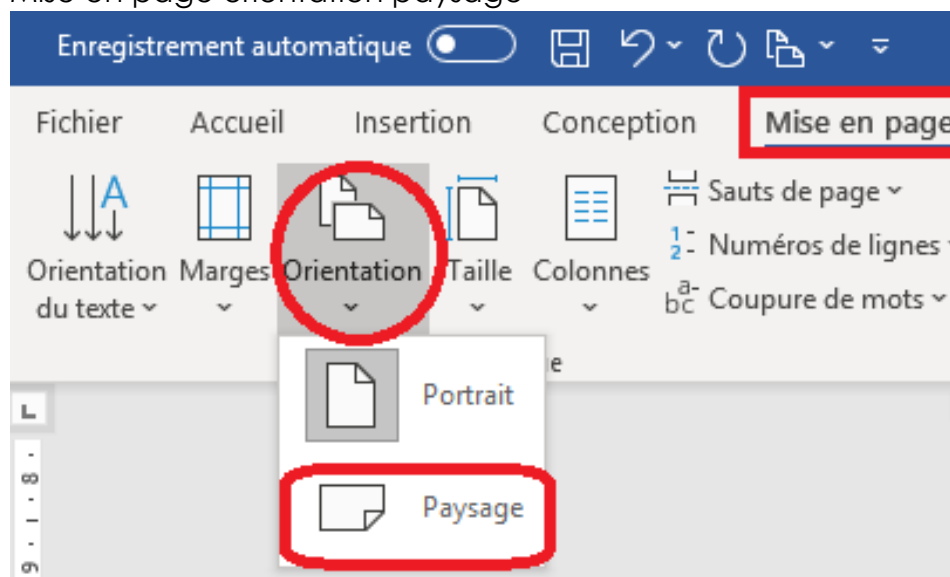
Mise en page orientation paysage

Enregistrement automatique

Fichier Accueil Insertion Conception Mise en page

Orientation du texte

Marges

Orientation

Taille

Colonnes

Sauts de page

Numéros de lignes

Coupure de mots

Portrait

Paysage

e

8

9